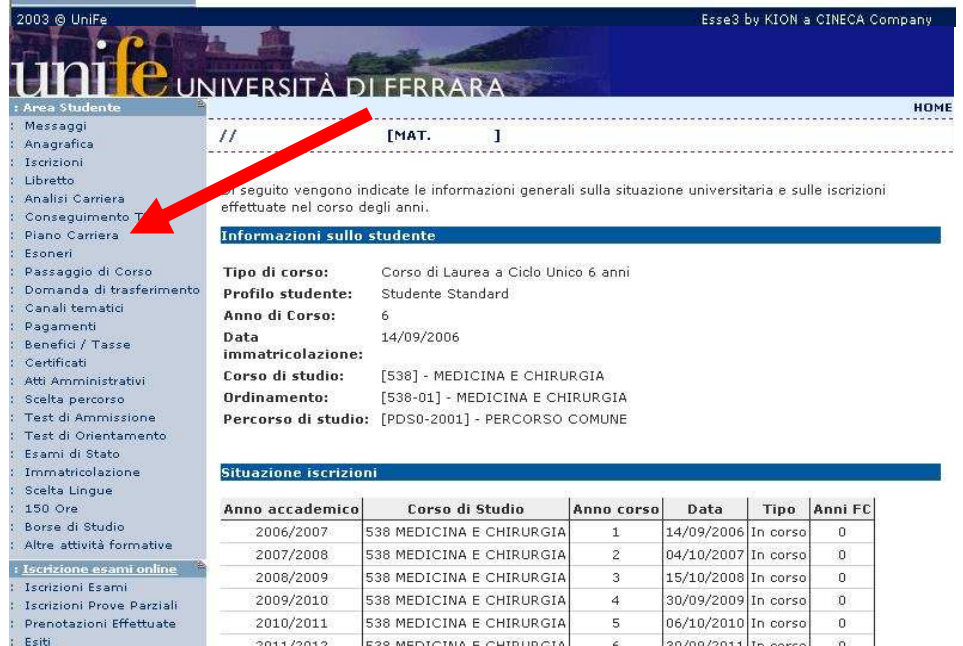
2003 © UniFe

Esse3 by KION a CINECA Company

unife UNIVERSITÀ DI FERRARA

: Area Studente
: Messaggi
: Anagrafica
: Iscrizioni
: Libretto
: Analisi Carriera
: Conseguimento T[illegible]
: Piano Carriera
: Esoneri
: Passaggio di Corso
: Domanda di trasferimento
: Canali tematici
: Pagamenti
: Benefici / Tasse
: Certificati
: Atti Amministrativi
: Scelta percorso
: Test di Ammissione
: Test di Orientamento
: Esami di Stato
: Immatricolazione
: Scelta Lingue
: 150 Ore
: Borse di Studio
: Altre attività formative

: Iscrizione esami online
: Iscrizioni Esami
: Iscrizioni Prove Parziali
: Prenotazioni Effettuate
: Esiti

HOME

// [MAT. ]

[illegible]i seguito vengono indicate le informazioni generali sulla situazione universitaria e sulle iscrizioni effettuate nel corso degli anni.

Informazioni sullo studente

Tipo di corso: Corso di Laurea a Ciclo Unico 6 anni
Profilo studente: Studente Standard
Anno di Corso: 6
Data immatricolazione: 14/09/2006
Corso di studio: [538] - MEDICINA E CHIRURGIA
Ordinamento: [538-01] - MEDICINA E CHIRURGIA
Percorso di studio: [PDS0-2001] - PERCORSO COMUNE

Situazione iscrizioni

| Anno accademico | Corso di Studio | Anno corso | Data | Tipo | Anni FC |
|---|---|---|---|---|---|
| 2006/2007 | 538 MEDICINA E CHIRURGIA | 1 | 14/09/2006 | In corso | 0 |
| 2007/2008 | 538 MEDICINA E CHIRURGIA | 2 | 04/10/2007 | In corso | 0 |
| 2008/2009 | 538 MEDICINA E CHIRURGIA | 3 | 15/10/2008 | In corso | 0 |
| 2009/2010 | 538 MEDICINA E CHIRURGIA | 4 | 30/09/2009 | In corso | 0 |
| 2010/2011 | 538 MEDICINA E CHIRURGIA | 5 | 06/10/2010 | In corso | 0 |
| 2011/2012 | 538 MEDICINA E CHIRURGIA | 6 | 30/09/2011 | In corso | 0 |